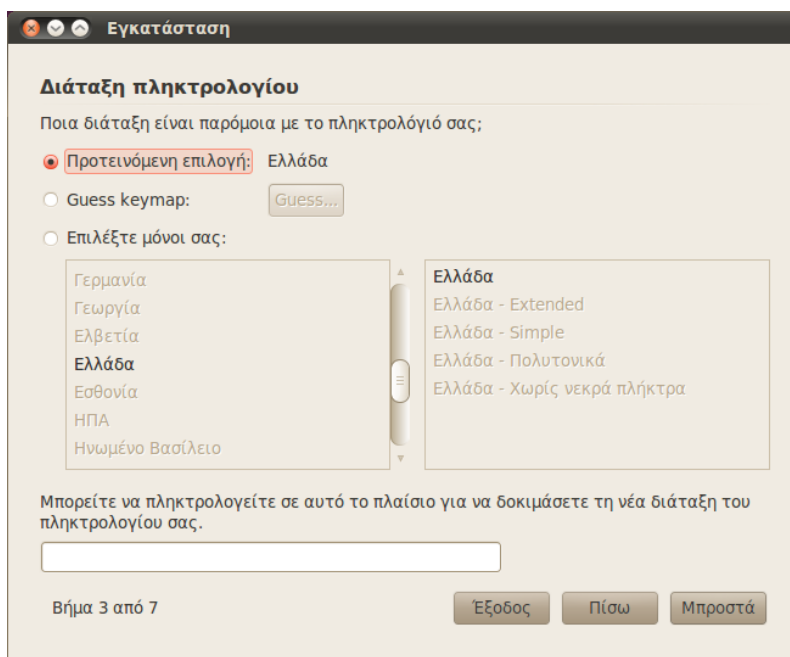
Εγκατάσταση

Διάταξη πληκτρολογίου

Ποια διάταξη είναι παρόμοια με το πληκτρολόγιό σας;

Προτεινόμενη επιλογή: Ελλάδα

Guess keymap: Guess...

Επιλέξτε μόνοι σας:

Γερμανία
Γεωργία
Ελβετία
Ελλάδα
Εσθονία
ΗΠΑ
Ηνωμένο Βασίλειο

Ελλάδα
Ελλάδα - Extended
Ελλάδα - Simple
Ελλάδα - Πολυτονικά
Ελλάδα - Χωρίς νεκρά πλήκτρα

Μπορείτε να πληκτρολογείτε σε αυτό το πλαίσιο για να δοκιμάσετε τη νέα διάταξη του πληκτρολογίου σας.

Βήμα 3 από 7

Έξοδος Πίσω Μπροστά